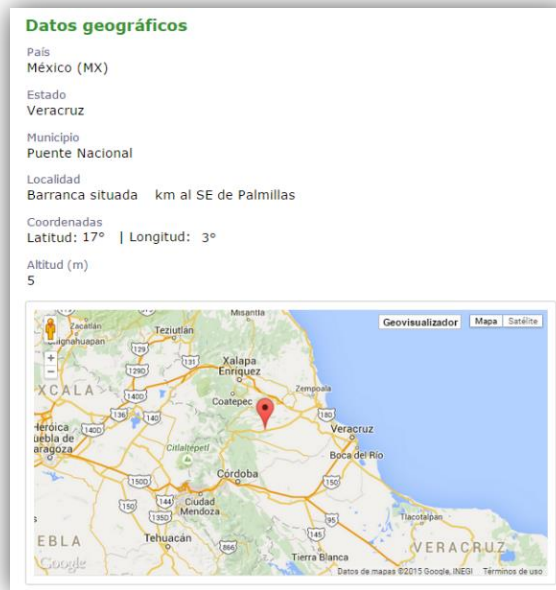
Datos geográficos

País
México (MX)

Estado
Veracruz

Municipio
Puente Nacional

Localidad
Barranca situada km al SE de Palmillas

Coordenadas
Latitud: 17° | Longitud: 3°

Altitud (m)
5

Geovisualizador Mapa Satélite

Misantla
Zacatlán
Teziutlán
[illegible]ignahuapan
129
131
Xalapa Enríquez
129D
XCALA
140D
Zempoala
136
140
Coatepec
180
Heróica Puebla de Zaragoza
140D
Veracruz
Citlaltépetl
Boca del Río
Córdoba
150D
150
144
Ciudad Mendoza
150
150D
Tlacotalpan
145
EBLA
Tehuacán
95
866
Tierra Blanca
VERACRUZ
Google
Datos de mapas ©2015 Google, INEGI Términos de uso